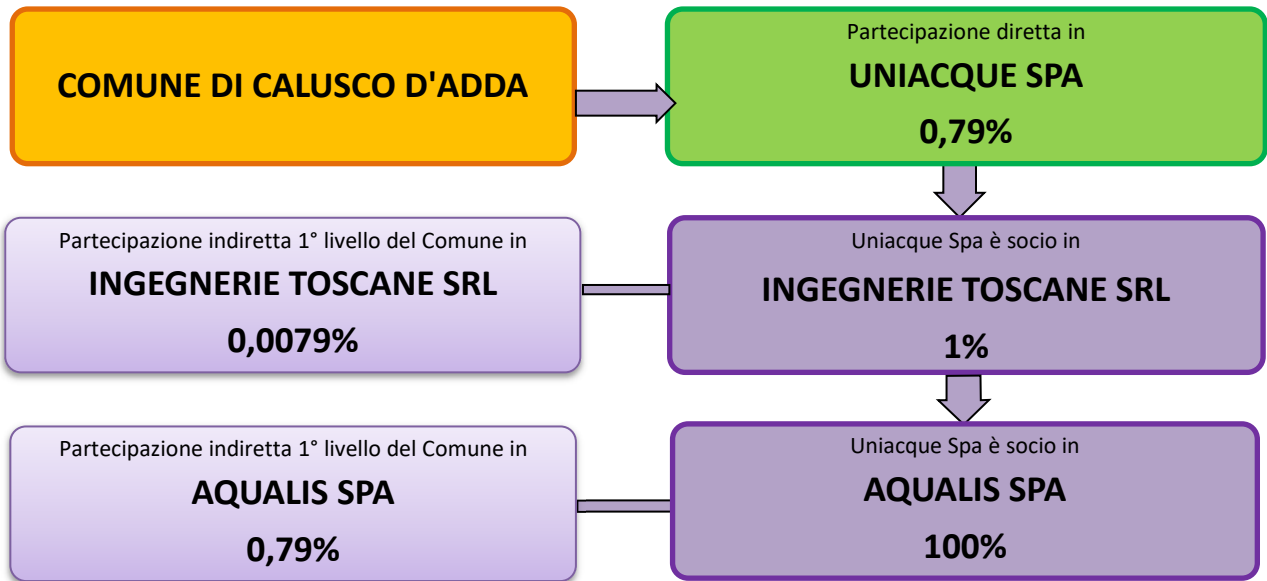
COMUNE DI CALUSCO D'ADDA

Partecipazione diretta in
UNIACQUE SPA
0,79%

Partecipazione indiretta 1° livello del Comune in
INGEGNERIE TOSCANE SRL
0,0079%

Uniacque Spa è socio in
INGEGNERIE TOSCANE SRL
1%

Partecipazione indiretta 1° livello del Comune in
AQUALIS SPA
0,79%

Uniacque Spa è socio in
AQUALIS SPA
100%